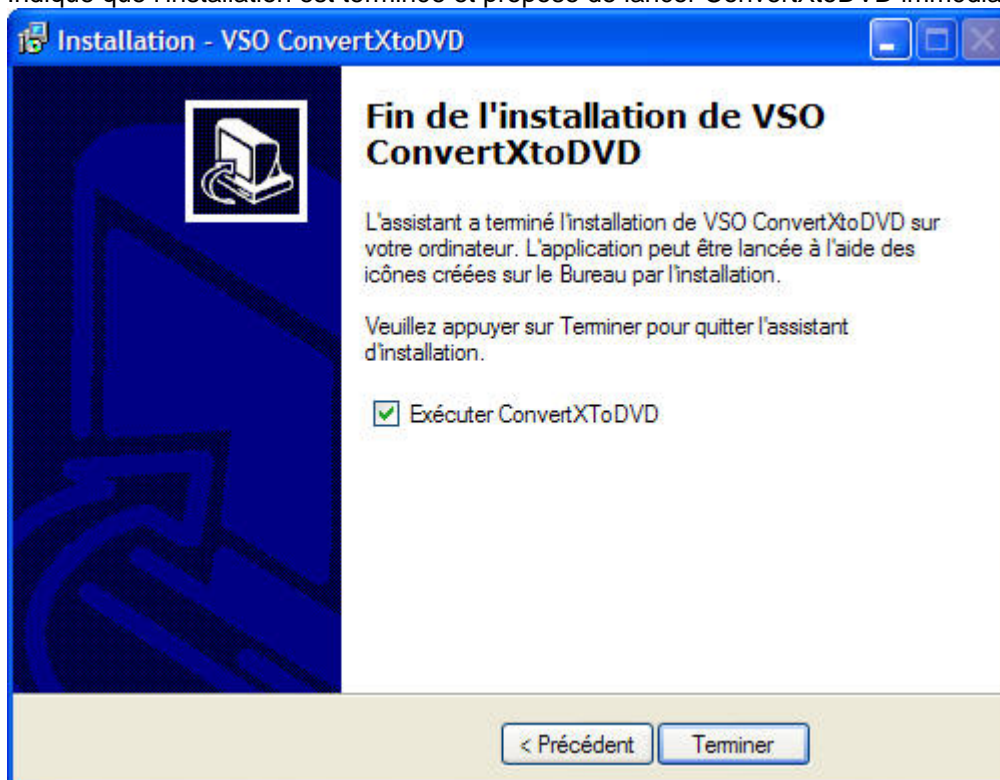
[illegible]

Installation - VSO ConvertXtoDVD

Fin de l'installation de VSO ConvertXtoDVD

L'assistant a terminé l'installation de VSO ConvertXtoDVD sur votre ordinateur. L'application peut être lancée à l'aide des icônes créées sur le Bureau par l'installation.

Veuillez appuyer sur Terminer pour quitter l'assistant d'installation.

Exécuter ConvertXToDVD

< Précédent

Terminer